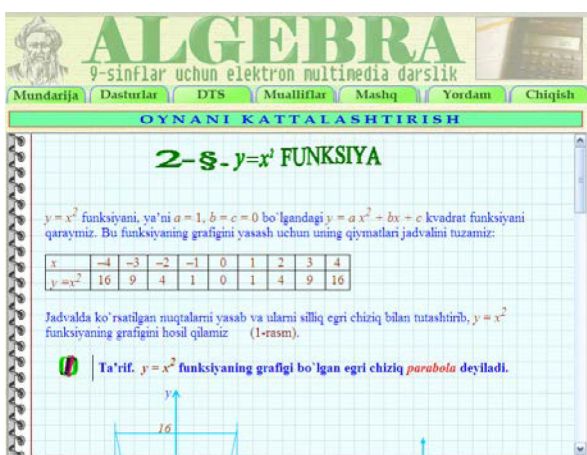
ALGEBRA
9-sinflar uchun elektron multimedia darslik

Mundarija | Dasturlar | DTS | Mualliflar | Mashq | Yordam | Chiqish

OYNANI KATTALASHTIRISH

2-§. $y=x^2$ FUNKSIYA

$y = x^2$ funksiyani, ya'ni $a = 1$, $b = c = 0$ bo`lgandagi $y = ax^2 + bx + c$ kvadrat funksiyani qaraymiz. Bu funksiyaning grafigini yasash uchun uning qiymatlari jadvalini tuzamiz:

| $x$ | $-4$ | $-3$ | $-2$ | $-1$ | $0$ | $1$ | $2$ | $3$ | $4$ |
|---|---|---|---|---|---|---|---|---|---|
| $y=x^2$ | 16 | 9 | 4 | 1 | 0 | 1 | 4 | 9 | 16 |

Jadvalda ko`rsatilgan nuqtalarni yasab va ularni silliq egri chiziq bilan tutashtirib, $y = x^2$ funksiyaning grafigini hosil qilamiz (1-rasm).

Ta'rif. $y = x^2$ funksiyaning grafigi bo`lgan egri chiziq parabola deyiladi.

y
16